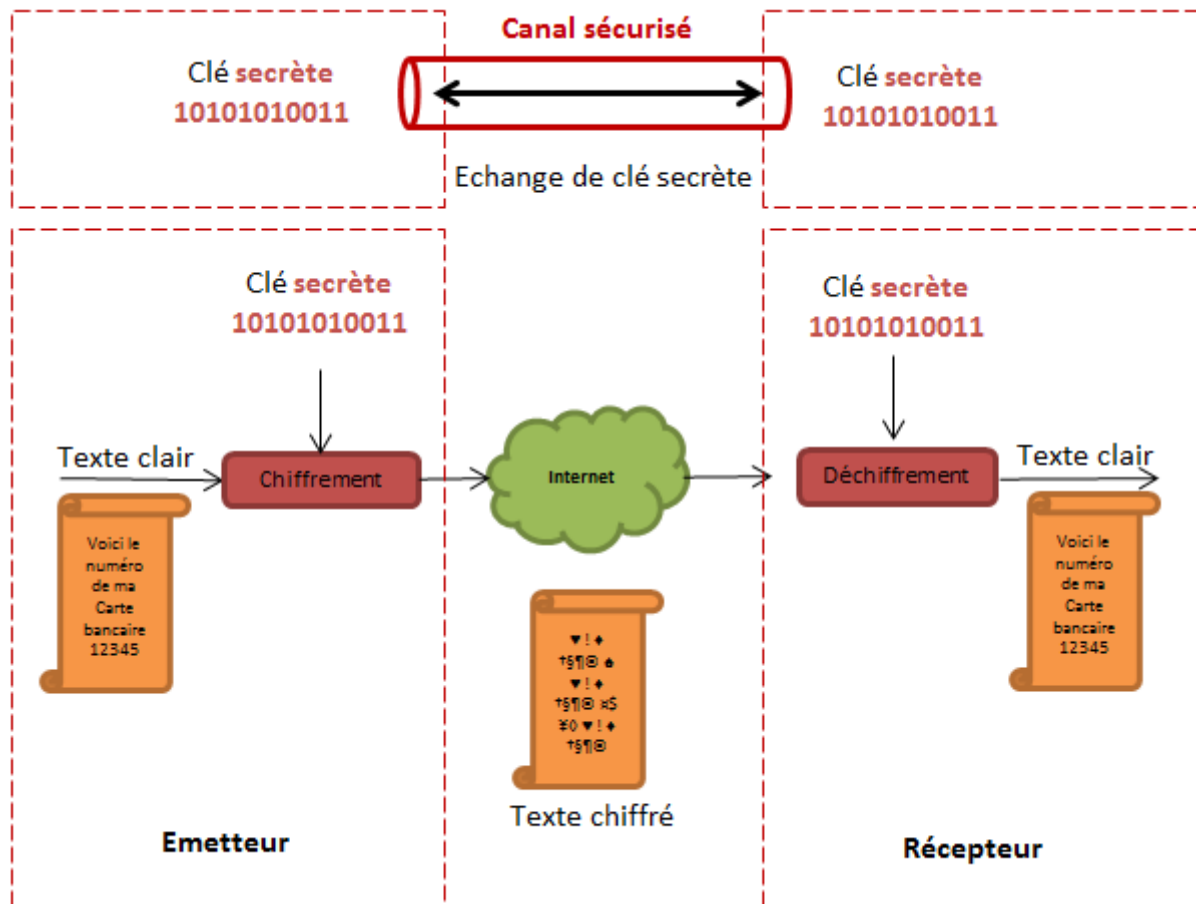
Canal sécurisé

Clé secrète
10101010011

Clé secrète
10101010011

Echange de clé secrète

Clé secrète
10101010011

Clé secrète
10101010011

Texte clair

Chiffrement

Internet

Déchiffrement

Texte clair

Voici le numéro de ma Carte bancaire 12345

♥ ! ♦
†§¶© ♠
♥ ! ♦
†§¶© ¤$
¥0 ♥ ! ♦
†§¶©

Voici le numéro de ma Carte bancaire 12345

Texte chiffré

Emetteur

Récepteur